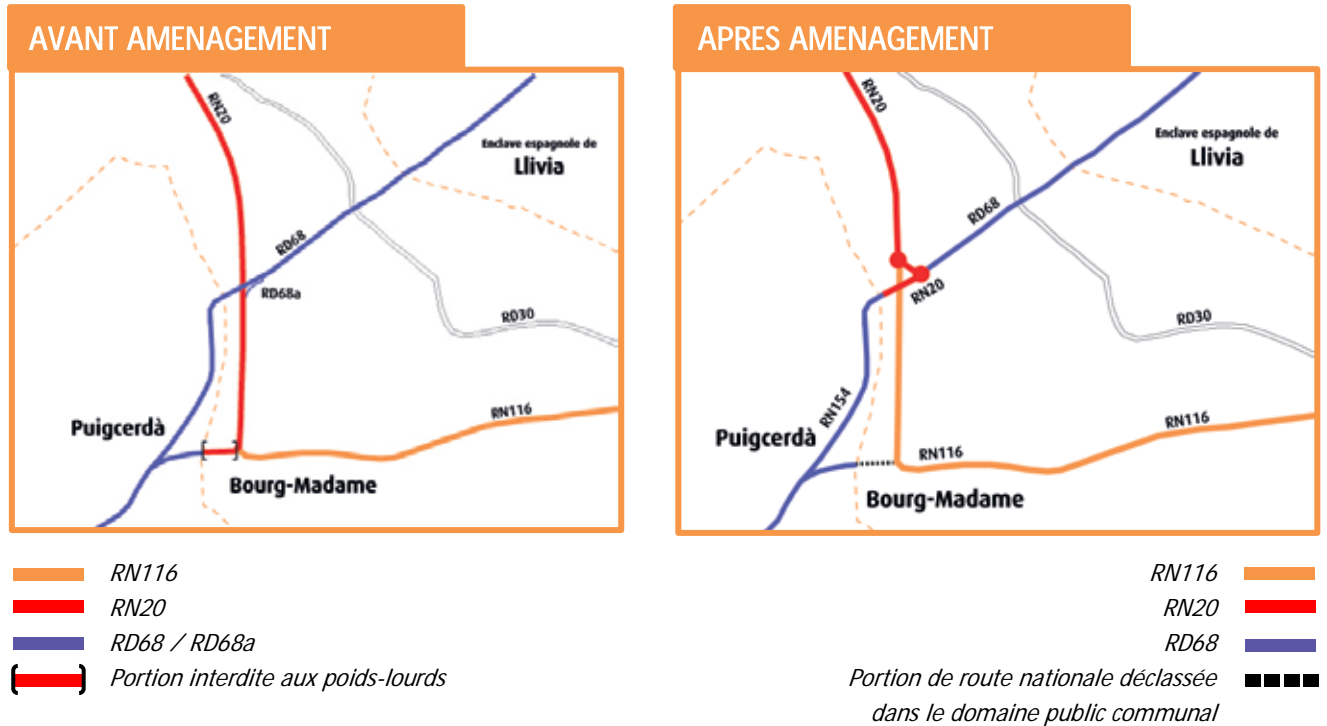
AVANT AMENAGEMENT

RN20

Enclave espagnole de
Llivia

RD68

RD68a

RD30

Puigcerdà

RN116

Bourg-Madame

APRES AMENAGEMENT

RN20

Enclave espagnole de
Llivia

RD68

RN20

RD30

RN154

Puigcerdà

RN116

RN116

Bourg-Madame

RN116

RN20

RD68 / RD68a

Portion interdite aux poids-lourds

RN116

RN20

RD68

Portion de route nationale déclassée dans le domaine public communal